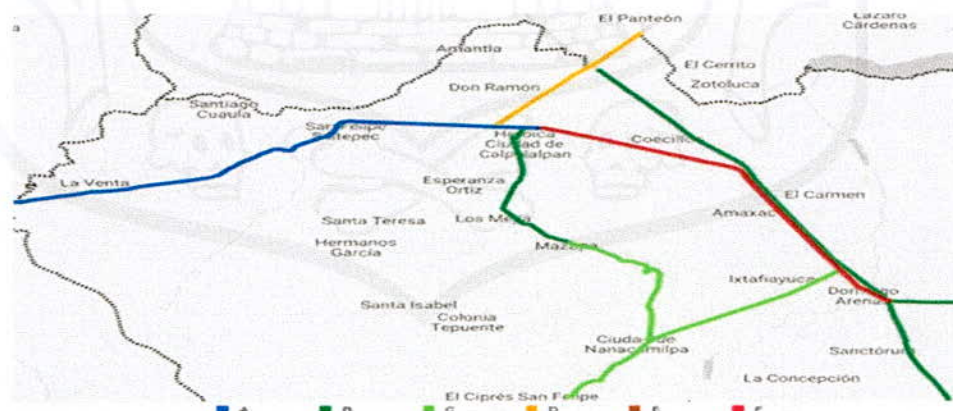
a

El Panteón

Lázaro Cárdenas

Atlantia

El Cerrito

Zotoluca

Don Ramón

Santiago Cuaula

San Felipe Sultepec

Heroica Ciudad de Calpulalpan

Coecillos

La Venta

Esperanza Ortiz

El Carmen

Amaxac

Santa Teresa

Los Mejía

Hermanos García

Mazapa

Ixtafiayuca

Domingo Arenas

Santa Isabel

Colonia Tepuente

Ciudad de Nanacamilpa

Sanctórum

La Concepción

El Ciprés San Felipe